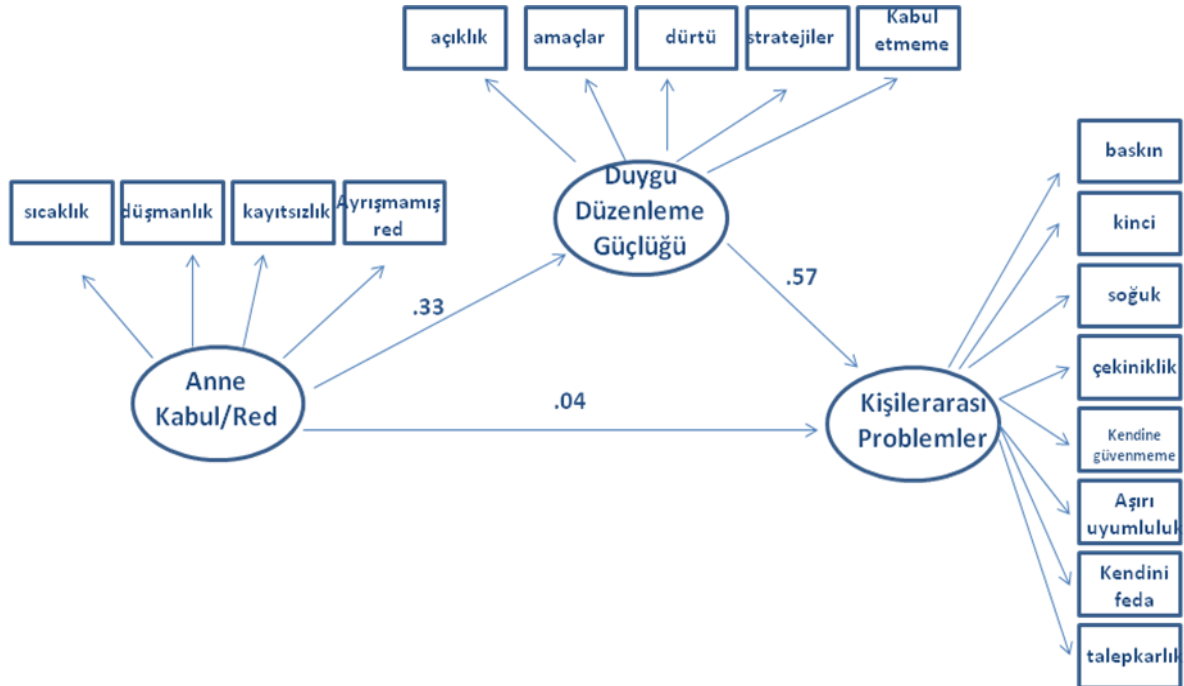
açıklık

amaçlar

dürtü

stratejiler

Kabul etmeme

sıcaklık

düşmanlık

kayıtsızlık

Ayrışmamış red

Duygu Düzenleme Güçlüğü

.33

.57

baskın

kinci

soğuk

çekiniklik

Kendine güvenmeme

Aşırı uyumluluk

Kendini feda

talepkarlık

Anne Kabul/Red

.04

Kişilerarası Problemler